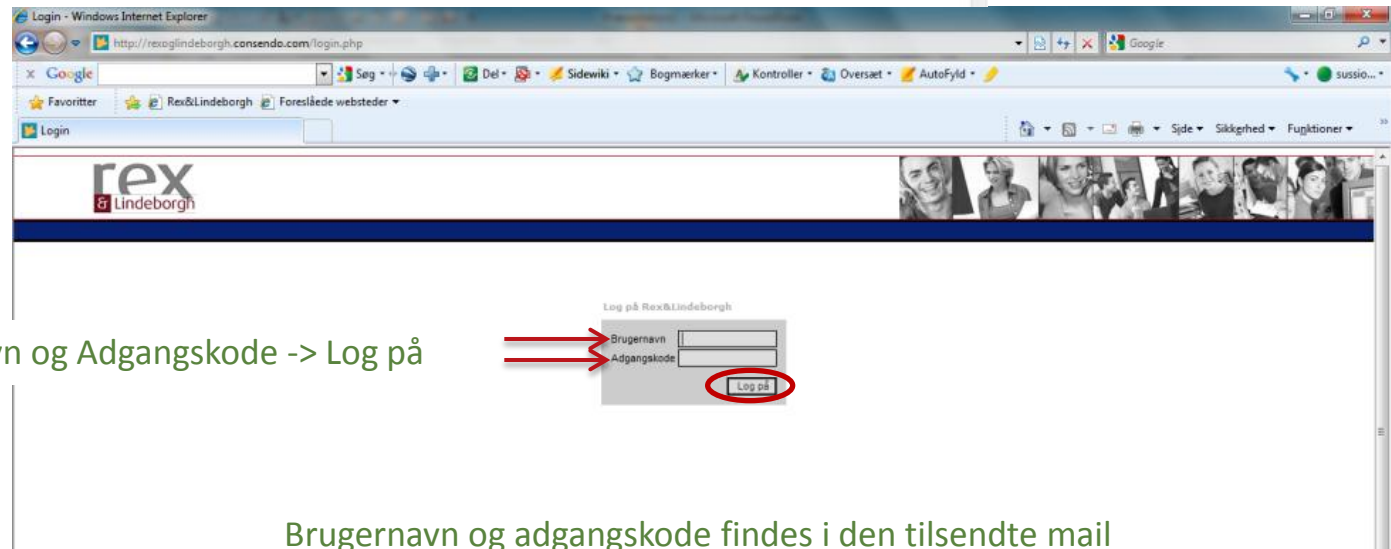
Login - Windows Internet Explorer

http://rexoglindeborgh.consendo.com/login.php

Google

Google

Søg · Del · Sidewiki · Bogmærker · Kontroller · Oversæt · AutoFyld · sussio...

Favoritter | Rex&Lindeborgh | Foreslåede websteder

Login

Side · Sikkerhed · Funktioner

rex & Lindeborgh

Log på Rex&Lindeborgh

Brugernavn

Adgangskode

Log på

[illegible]n og Adgangskode -> Log på

Brugernavn og adgangskode findes i den tilsendte mail